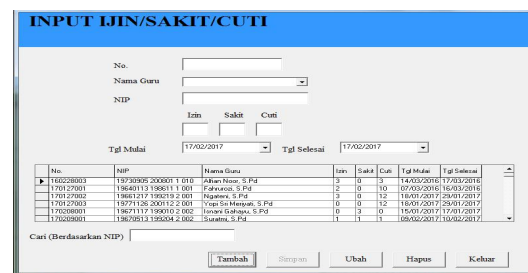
INPUT IJIN/SAKIT/CUTI

No.

Nama Guru

NIP

Izin Sakit Cuti

Tgl Mulai 17/02/2017 Tgl Selesai 17/02/2017

| No. | NIP | Nama Guru | Izin | Sakit | Cuti | Tgl Mulai | Tgl Selesai |
|---|---|---|---|---|---|---|---|
| 160228003 | 19730905 200801 1 010 | Alfian Noor, S.Pd | 3 | 0 | 3 | 14/03/2016 | 17/03/2016 |
| 170127001 | 19640113 198611 1 001 | Fahrurozi, S.Pd | 2 | 0 | 10 | 07/03/2016 | 16/03/2016 |
| 170127002 | 19681217 199219 2 001 | Ngatini, S.Pd | 3 | 0 | 12 | 18/01/2017 | 29/01/2017 |
| 170127003 | 19771126 200112 2 001 | Yopi Sri Marjati, S.Pd | 0 | 0 | 12 | 18/01/2017 | 29/01/2017 |
| 170208001 | 19671117 199010 2 002 | Isnani Gahayu, S.Pd | 0 | 3 | 0 | 15/01/2017 | 17/01/2017 |
| 170209001 | 19670513 199204 2 002 | Suratmi, S.Pd | 1 | 1 | 1 | 09/02/2017 | 10/02/2017 |

Cari (Berdasarkan NIP)

Tambah Simpan Ubah Hapus Keluar